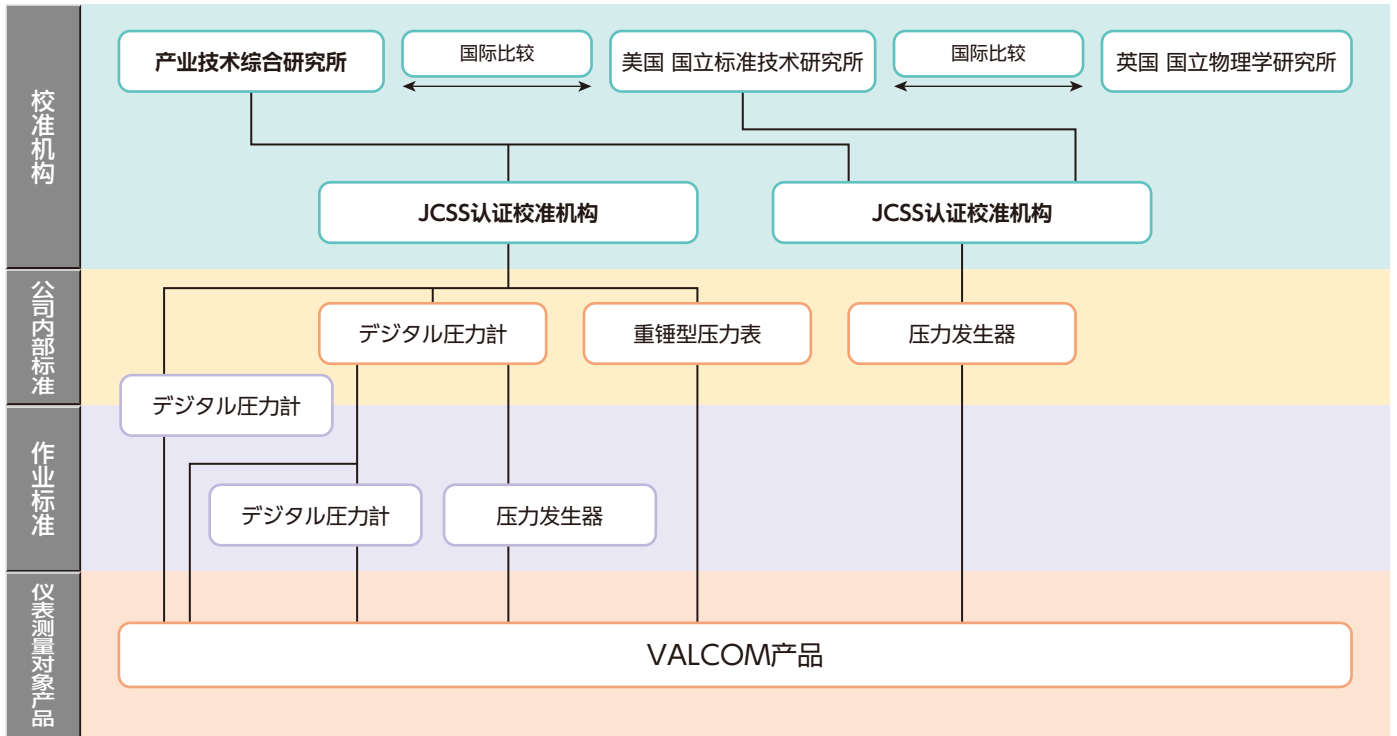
校准机构

产业技术综合研究所

国际比较

美国 国立标准技术研究所

国际比较

英国 国立物理学研究所

JCSS认证校准机构

JCSS认证校准机构

公司内部标准

デジタル圧力計

重锤型压力表

压力发生器

作业标准

デジタル圧力計

デジタル圧力計

压力发生器

仪表测量对象产品

VALCOM产品